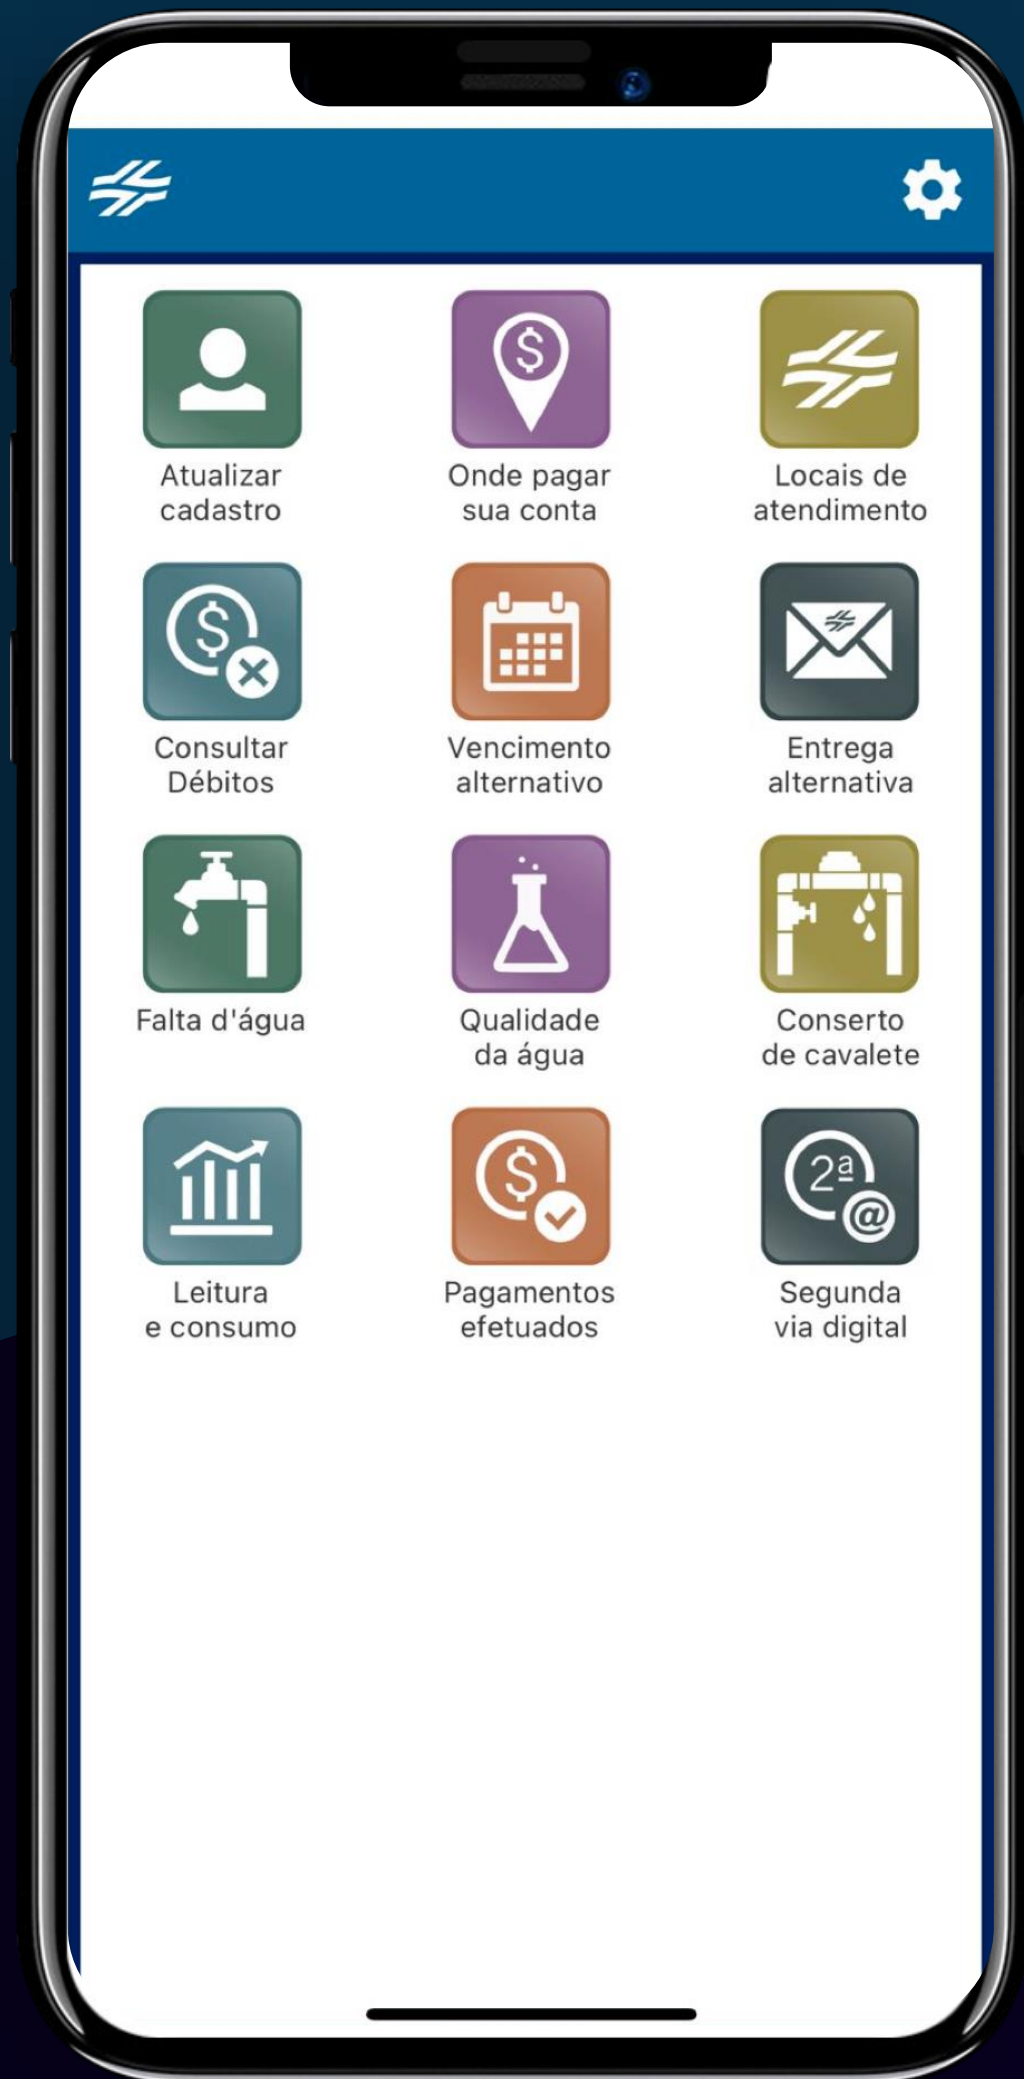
Atualizar cadastro

Onde pagar sua conta

Locais de atendimento

Consultar Débitos

Vencimento alternativo

Entrega alternativa

Falta d'água

Qualidade da água

Conserto de cavalete

Leitura e consumo

Pagamentos efetuados

Segunda via digital